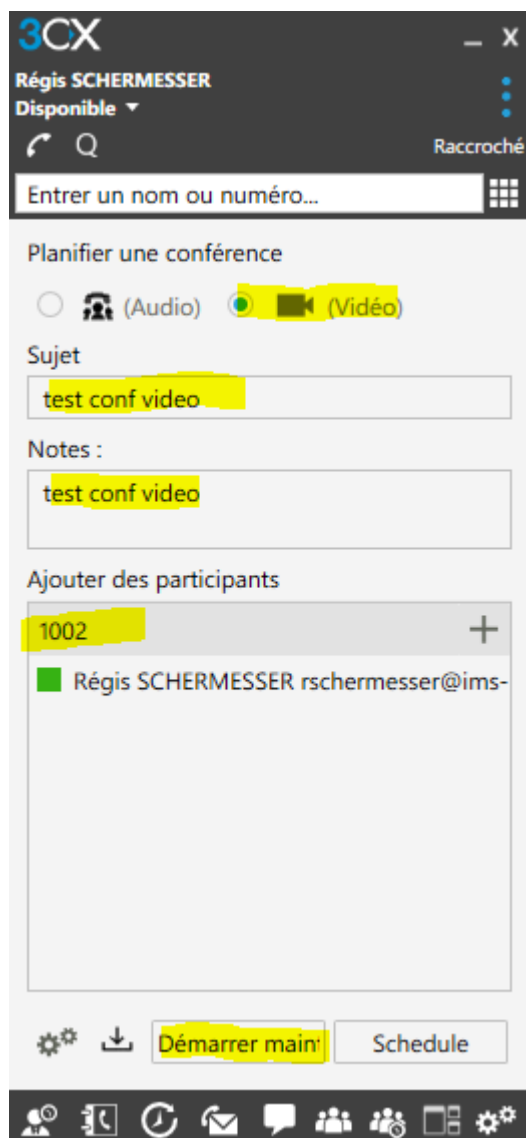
3CX
_ X
Régis SCHERMESSER
Disponible ▾
Raccroché
Entrer un nom ou numéro...

Planifier une conférence
(Audio) (Vidéo)
Sujet
test conf video
Notes :
test conf video
Ajouter des participants
1002 +
Régis SCHERMESSER rschermesser@ims-

Démarrer maint
Schedule